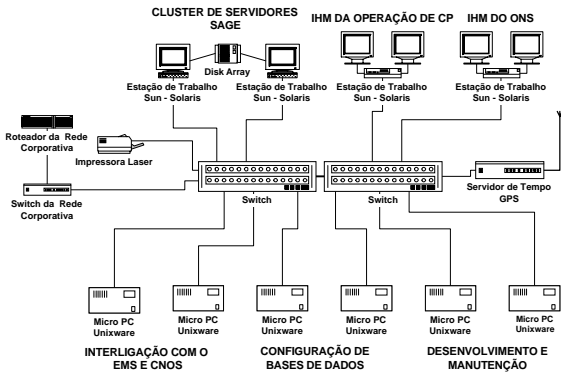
CLUSTER DE SERVIDORES SAGE

IHM DA OPERAÇÃO DE CP

IHM DO ONS

Disk Array

Estação de Trabalho Sun - Solaris

Estação de Trabalho Sun - Solaris

Estação de Trabalho Sun - Solaris

Estação de Trabalho Sun - Solaris

Roteador da Rede Corporativa

Impressora Laser

Switch da Rede Corporativa

Switch

Switch

Servidor de Tempo GPS

Micro PC Unixware

Micro PC Unixware

Micro PC Unixware

Micro PC Unixware

Micro PC Unixware

Micro PC Unixware

INTERLIGAÇÃO COM O EMS E CNOS

CONFIGURAÇÃO DE BASES DE DADOS

DESENVOLVIMENTO E MANUTENÇÃO